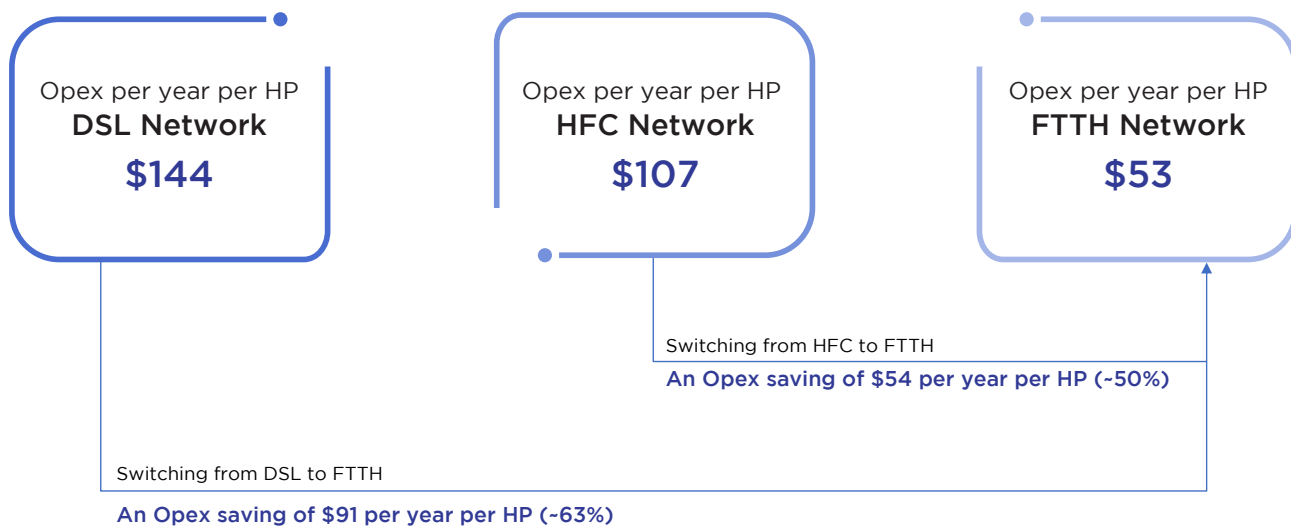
Opex per year per HP
DSL Network
$144

Opex per year per HP
HFC Network
$107

Opex per year per HP
FTTH Network
$53

Switching from HFC to FTTH
An Opex saving of $54 per year per HP (~50%)

Switching from DSL to FTTH
An Opex saving of $91 per year per HP (~63%)